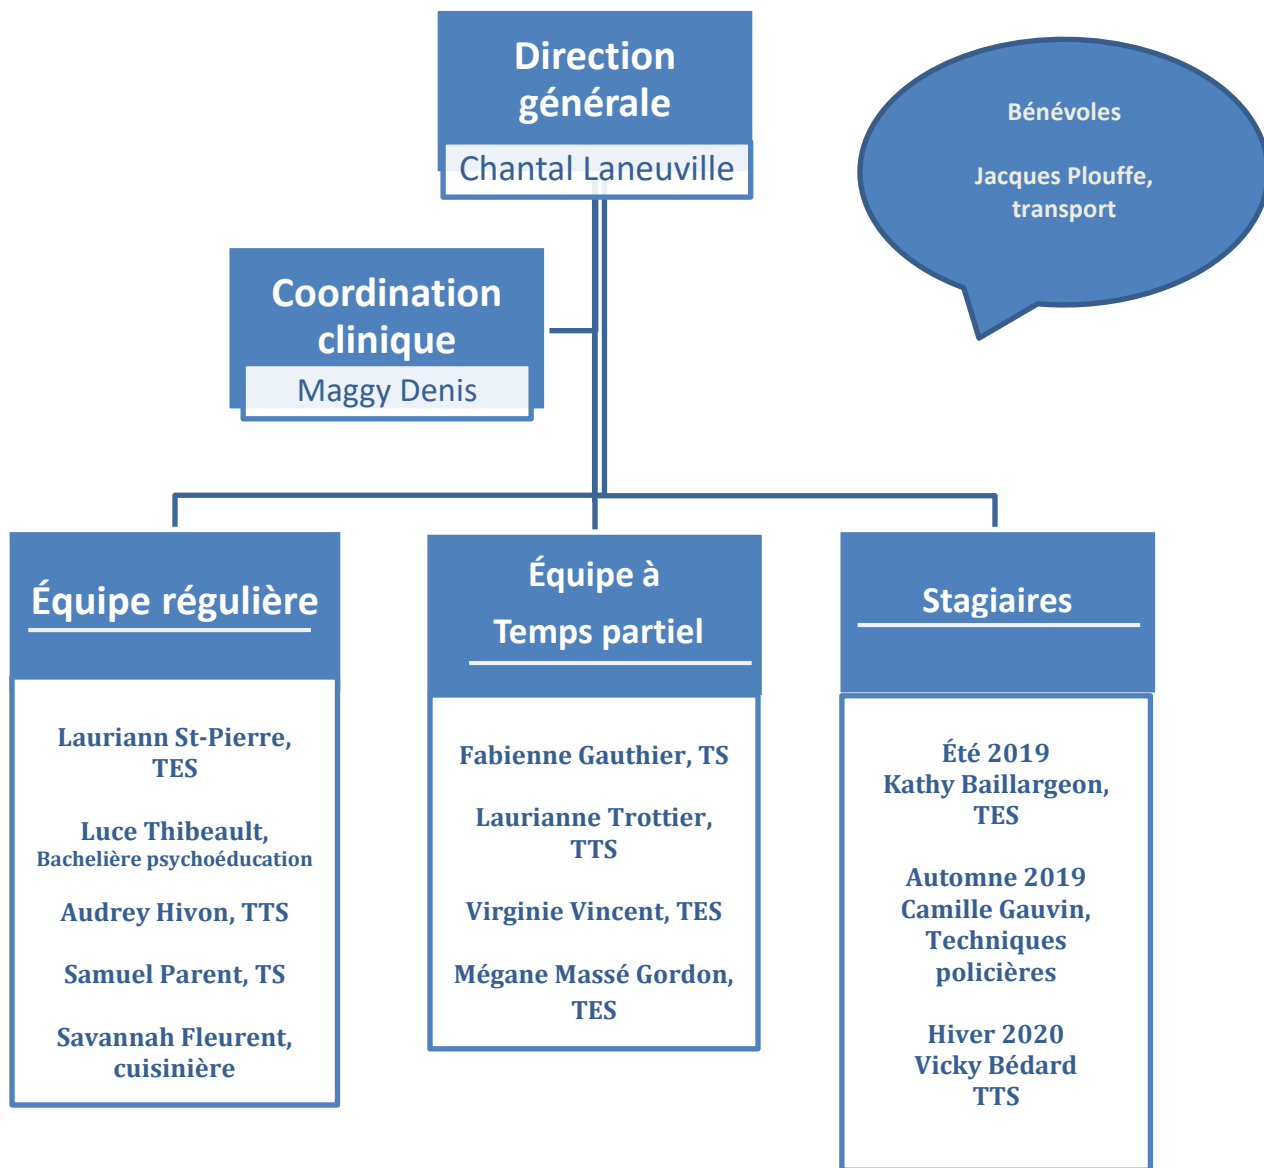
Direction générale

Chantal Laneuville

Bénévoles

Jacques Plouffe, transport

Coordination clinique

Maggy Denis

Équipe régulière

Lauriann St-Pierre, TES

Luce Thibeault, Bachelière psychoéducation

Audrey Hivon, TTS

Samuel Parent, TS

Savannah Fleurent, cuisinière

Équipe à Temps partiel

Fabienne Gauthier, TS

Laurianne Trottier, TTS

Virginie Vincent, TES

Mégane Massé Gordon, TES

Stagiaires

Été 2019
Kathy Baillargeon, TES

Automne 2019
Camille Gauvin, Techniques policières

Hiver 2020
Vicky Bédard TTS